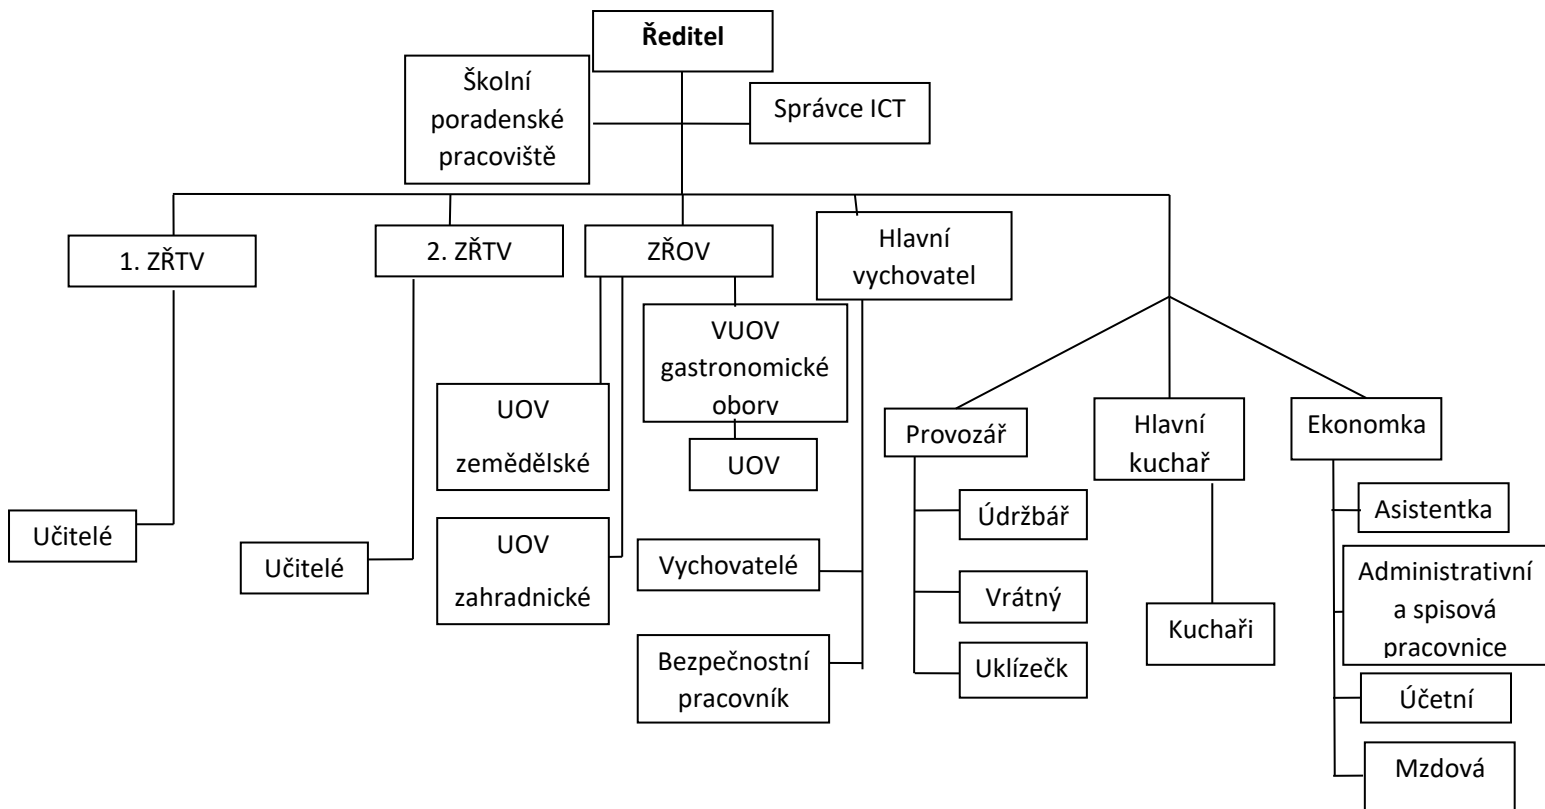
Ředitel

Školní poradenské pracoviště

Správce ICT

1. ZŘTV

2. ZŘTV

ZŘOV

Hlavní vychovatel

VUOV gastronomické oborv

UOV zemědělské

UOV

Provozář

Hlavní kuchař

Ekonomka

Asistentka

Údržbář

Učitelé

Učitelé

UOV zahradnické

Vychovatelé

Vrátný

Administrativní a spisová pracovnice

Kuchaři

Bezpečnostní pracovník

Uklízečk

Účetní

Mzdová